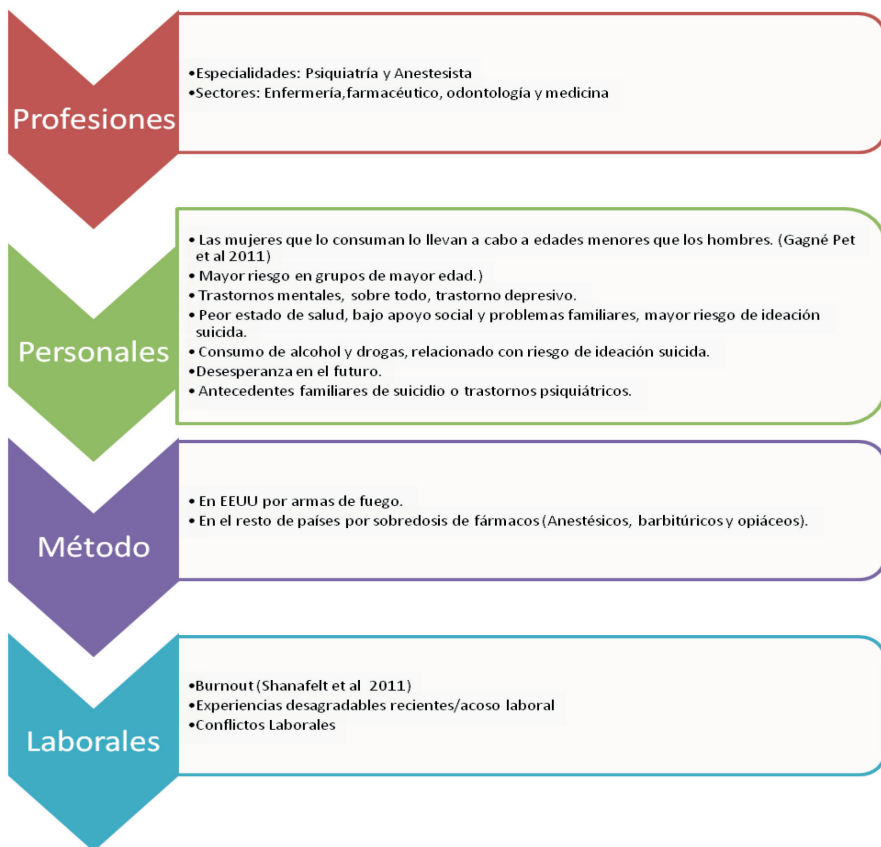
Profesiones

•Especialidades: Psiquiatría y Anestesista
•Sectores: Enfermería,farmacéutico, odontología y medicina

Personales

• Las mujeres que lo consuman lo llevan a cabo a edades menores que los hombres. (Gagné Pet et al 2011)
• Mayor riesgo en grupos de mayor edad.)
• Trastornos mentales, sobre todo, trastorno depresivo.
• Peor estado de salud, bajo apoyo social y problemas familiares, mayor riesgo de ideación suicida.
• Consumo de alcohol y drogas, relacionado con riesgo de ideación suicida.
•Desesperanza en el futuro.
• Antecedentes familiares de suicidio o trastornos psiquiátricos.

Método

• En EEUU por armas de fuego.
• En el resto de países por sobredosis de fármacos (Anestésicos, barbitúricos y opiáceos).

Laborales

•Burnout (Shanafelt et al 2011)
•Experiencias desagradables recientes/acoso laboral
•Conflictos Laborales